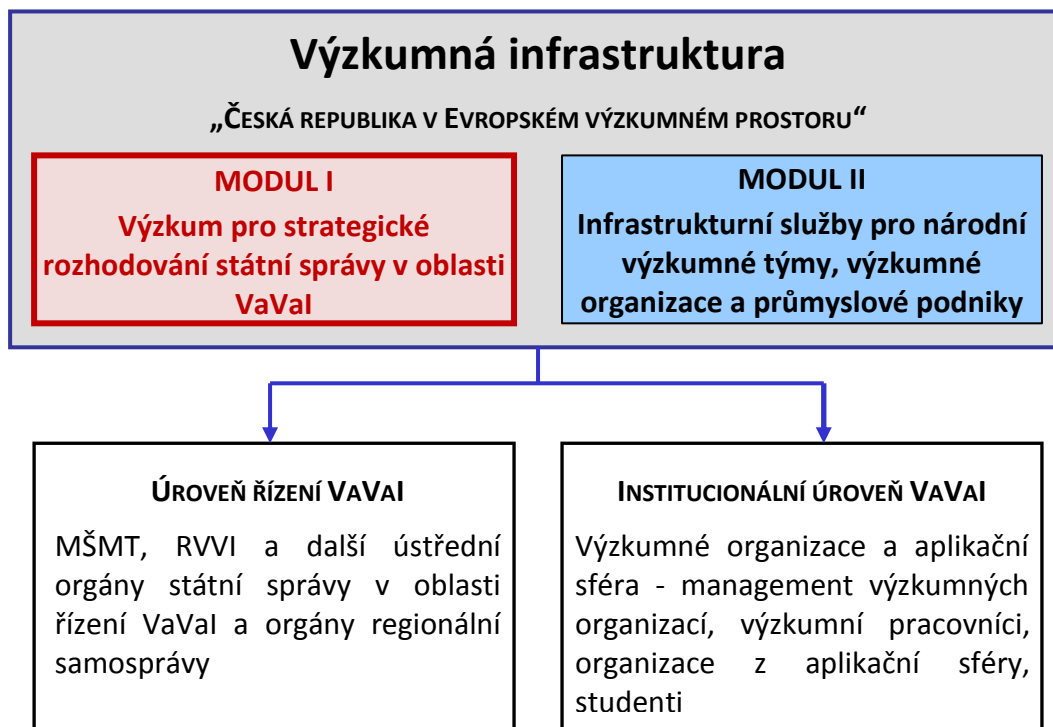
Výzkumná infrastruktura

„ČESKÁ REPUBLIKA V EVROPSKÉM VÝZKUMNÉM PROSTORU“

MODUL I
Výzkum pro strategické rozhodování státní správy v oblasti VaVaI

MODUL II
Infrastrukturní služby pro národní výzkumné týmy, výzkumné organizace a průmyslové podniky

ÚROVEŇ ŘÍZENÍ VAVAI

MŠMT, RVVI a další ústřední orgány státní správy v oblasti řízení VaVaI a orgány regionální samosprávy

INSTITUCIONÁLNÍ ÚROVEŇ VAVAI

Výzkumné organizace a aplikační sféra - management výzkumných organizací, výzkumní pracovníci, organizace z aplikační sféry, studenti